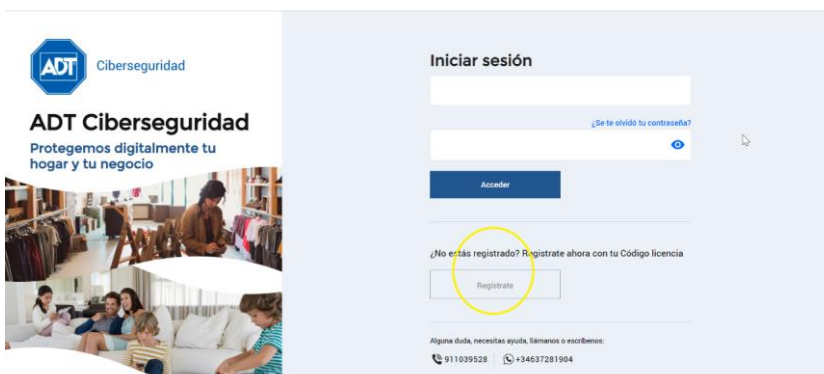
ADT Ciberseguridad

ADT Ciberseguridad

Protegemos digitalmente tu hogar y tu negocio

Iniciar sesión

¿Se te olvidó tu contraseña?

Acceder

¿No estás registrado? Registrate ahora con tu Código licencia

Registrate

Alguna duda, necesitas ayuda, llámanos o escribenos:

911039528 | +34637281904